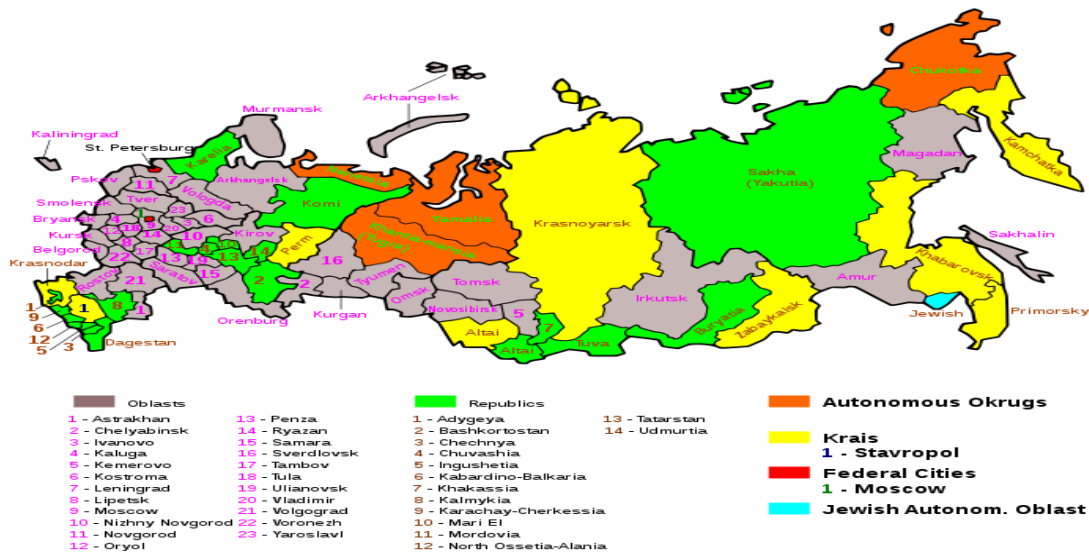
Murmansk
Arkhangelsk
Kaliningrad
St. Petersburg
Pskov
Karelia
Tver
11
7
Vologda
Arkhangelsk
Nenetsia
Chukotka
Smolensk
Bryansk
Kursk
Belgorod
Krasnodar
Komi
Yamalia
Khantia-Mansia (Yugra)
Krasnoyarsk
Sakha (Yakutia)
Magadan
Kamchatka
Kirov
Perm
16
Tyumen
Tomsk
Omsk
Novosibirsk
Irkutsk
Amur
Khabarovsk
Sakhalin
Rostov
Saratov
Orenburg
Kurgan
Altai
Altai
Tuva
Buryatia
Zabaykalsk
Jewish
Primorsky
Dagestan

Oblasts
1 - Astrakhan
2 - Chelyabinsk
3 - Ivanovo
4 - Kaluga
5 - Kemerovo
6 - Kostroma
7 - Leningrad
8 - Lipetsk
9 - Moscow
10 - Nizhny Novgorod
11 - Novgorod
12 - Oryol
13 - Penza
14 - Ryazan
15 - Samara
16 - Sverdlovsk
17 - Tambov
18 - Tula
19 - Ulianovsk
20 - Vladimir
21 - Volgograd
22 - Voronezh
23 - Yaroslavl

Republics
1 - Adygeya
2 - Bashkortostan
3 - Chechnya
4 - Chuvashia
5 - Ingushetia
6 - Kabardino-Balkaria
7 - Khakassia
8 - Kalmykia
9 - Karachay-Cherkessia
10 - Mari El
11 - Mordovia
12 - North Ossetia-Alania
13 - Tatarstan
14 - Udmurtia

Autonomous Okrugs
Krais
1 - Stavropol
Federal Cities
1 - Moscow
Jewish Autonom. Oblast